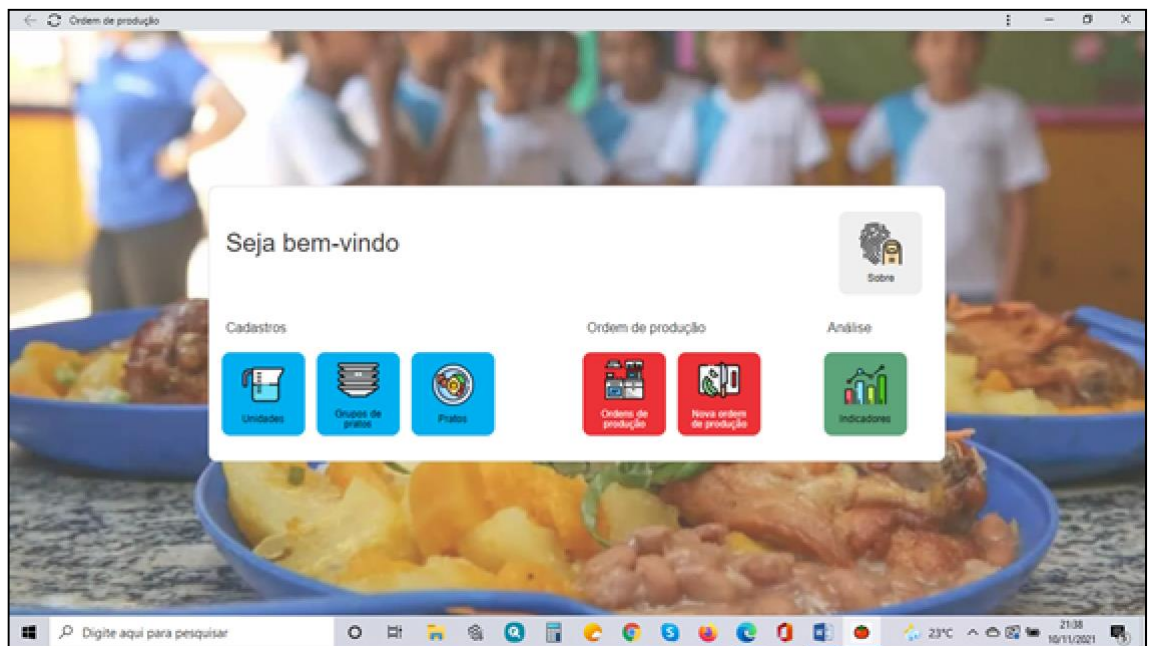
Ordem de produção

Seja bem-vindo

Sobre

Cadastros

Unidades

Grupos de pratos

Pratos

Ordem de produção

Ordens de produção

Nova ordem de produção

Análise

Indicadores

Digite aqui para pesquisar

23°C

21:38
10/11/2021